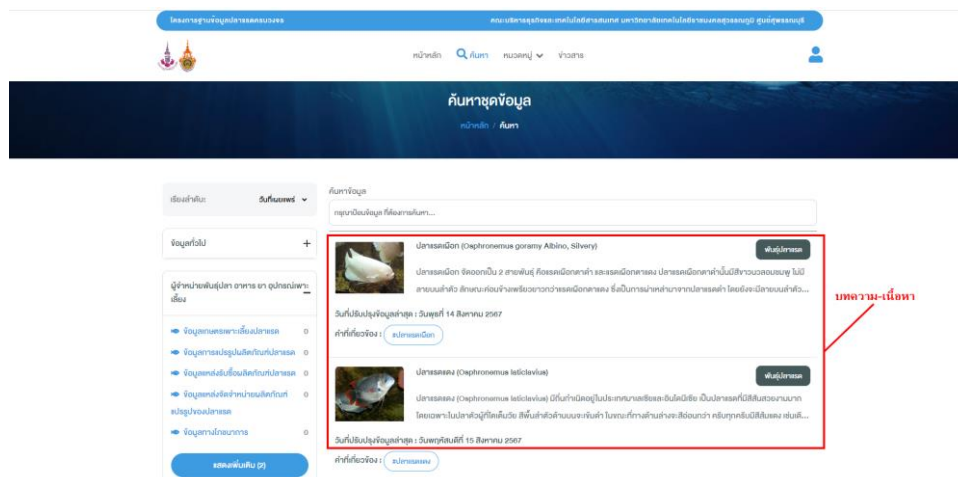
โครงการฐานข้อมูลปลาแรดนครปฐม

คณะบริหารธุรกิจและเทคโนโลยีสารสนเทศ มหาวิทยาลัยเทคโนโลยีราชมงคลสุวรรณภูมิ ศูนย์สุพรรณบุรี

หน้าหลัก ค้นหา หมวดหมู่ ข่าวสาร

ค้นหาชุดข้อมูล

หน้าหลัก / ค้นหา

เรียงลำดับ: วันที่เผยแพร่

ข้อมูลทั่วไป +

ผู้จำหน่ายพันธุ์ปลา อาหาร ยา อุปกรณ์เพาะเลี้ยง

ข้อมูลเกษตรกรเพาะเลี้ยงปลาแรด 0

ข้อมูลการแปรรูปผลิตภัณฑ์ปลาแรด 0

ข้อมูลแหล่งรับซื้อผลิตภัณฑ์ปลาแรด 0

ข้อมูลแหล่งจัดจำหน่ายผลิตภัณฑ์แปรรูปของปลาแรด 0

ข้อมูลทางโภชนาการ 0

แสดงเพิ่มเติม (2)

ค้นหาข้อมูล

กรุณาป้อนข้อมูล ที่ต้องการค้นหา...

ปลาแรดเผือก (Osphronemus goramy Albino, Silvery)

พันธุ์ปลาแรด

ปลาแรดเผือก จัดออกเป็น 2 สายพันธุ์ คือแรดเผือกตาดำ และแรดเผือกตาแดง ปลาแรดเผือกตาดำนั้นมีสีขาวนวลอมชมพู ไม่มีลายบนลำตัว ลักษณะค่อนข้างเหรียญขาวกว่าแรดเผือกตาแดง ซึ่งเป็นการนำหล่านจากปลาแรดดำ โดยยังจะมีลายบนลำตัว...

วันที่ปรับปรุงข้อมูลล่าสุด : วันพุธที่ 14 สิงหาคม 2567

คำที่เกี่ยวข้อง : #ปลาแรดเผือก

ปลาแรดแดง (Osphronemus laticlavius)

พันธุ์ปลาแรด

ปลาแรดแดง (Osphronemus laticlavius) มีถิ่นกำเนิดอยู่ในประเทศมาเลเซียและอินโดนีเซีย เป็นปลาแรดที่มีสีสันสวยงามมาก โดยเฉพาะในปลาตัวผู้ที่โตเต็มวัย สีพื้นลำตัวด้านบนจะเข้มดำ ในขณะที่ทางด้านล่างจะสีอ่อนกว่า ครีบทุกครีบมีสีส้มแดง เช่นที่...

วันที่ปรับปรุงข้อมูลล่าสุด : วันพฤหัสบดีที่ 15 สิงหาคม 2567

คำที่เกี่ยวข้อง : #ปลาแรดแดง

บทความ-เนื้อหา